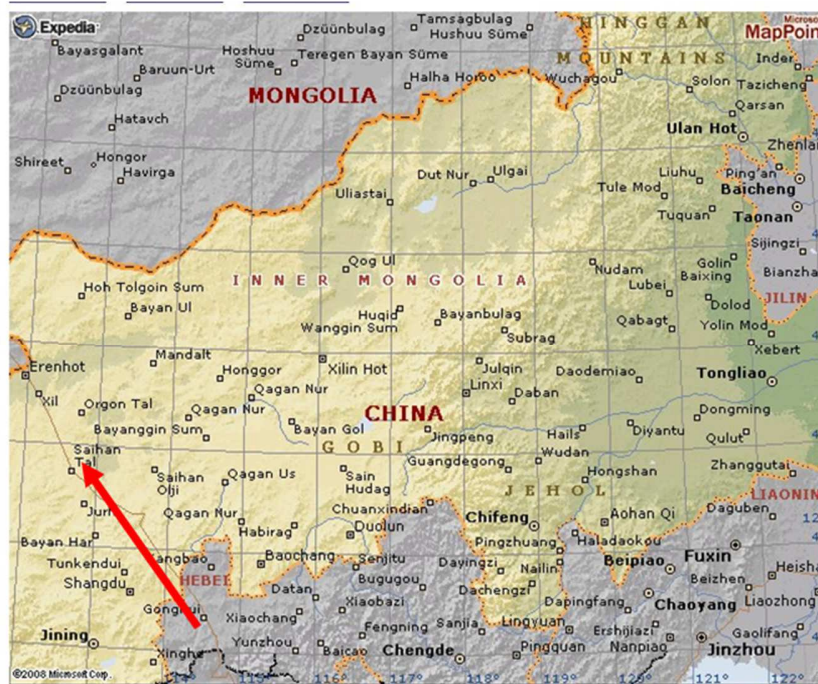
Expedia
MapPoint
Bayasgalant
Baruun-Urt
Dzüünbulag
Hatavch
Shireet
Hongor
Havirga
Dzüünbulag
Hoshuu Süme
Teregen Bayan Süme
Tamsagbulag
Hushuu Süme
Halha Horoo
HINGGAN
MOUNTAINS
Wuchagou
Inder
Solon
Tazicheng
Qarsan
MONGOLIA
Ulan Hot
Zhenlai
Dut Nur
Ulgai
Liuhu
Ping'an
Uliastai
Tule Mod
Baicheng
Tuquan
Taonan
Sijingzi
Qog Ul
Nudam
Golin
Baixing
Bianzha
INNER MONGOLIA
Lubei
Hoh Tolgoin Sum
Bayan Ul
Dolod
JILIN
Huqid
Wanggin Sum
Bayanbulag
Subrag
Qabagt
Yolin Mod
Xebert
Mandalt
Xilin Hot
Julqin
Erenhot
Honggor
Linxi
Daodemiao
Tongliao
Qagan Nur
Daban
Xil
Orgon Tal
Qagan Nur
CHINA
Dongming
Bayanggin Sum
Bayan Gol
Jingpeng
Hails
Diyantu
Qulut
Saihan Tal
GOBI
Guangdegong
Wudan
Hongshan
Zhanggutai
Saihan Olji
Qagan Us
Sain Hudag
JEHOL
LIAONING
Qagan Nur
Chuanxindian
Chifeng
Aohan Qi
Daguben
Jurh
Habirag
Duolun
Bayan Har
Pingzhuang
Haladaokou
Fuxin
Heisha
Tunkendul
Sangbao
Baochang
Senjitu
Dayingzi
Nailin
Beipiao
Beizhen
Shangdu
HEBEI
Bugugou
Dachengzi
Datan
Dapingfang
Chaoyang
Liaozhong
Gongbui
Xiaochang
Xiaobazi
Jining
Fengning
Sanjia
Lingyuan
Ershijiazi
Gaolifang
Yunzhou
Xinghe
Baicao
Chengde
Pingquan
Nanpiao
Jinzhou
©2008 Microsoft Corp.
116°
117°
118°
119°
120°
121°
122°